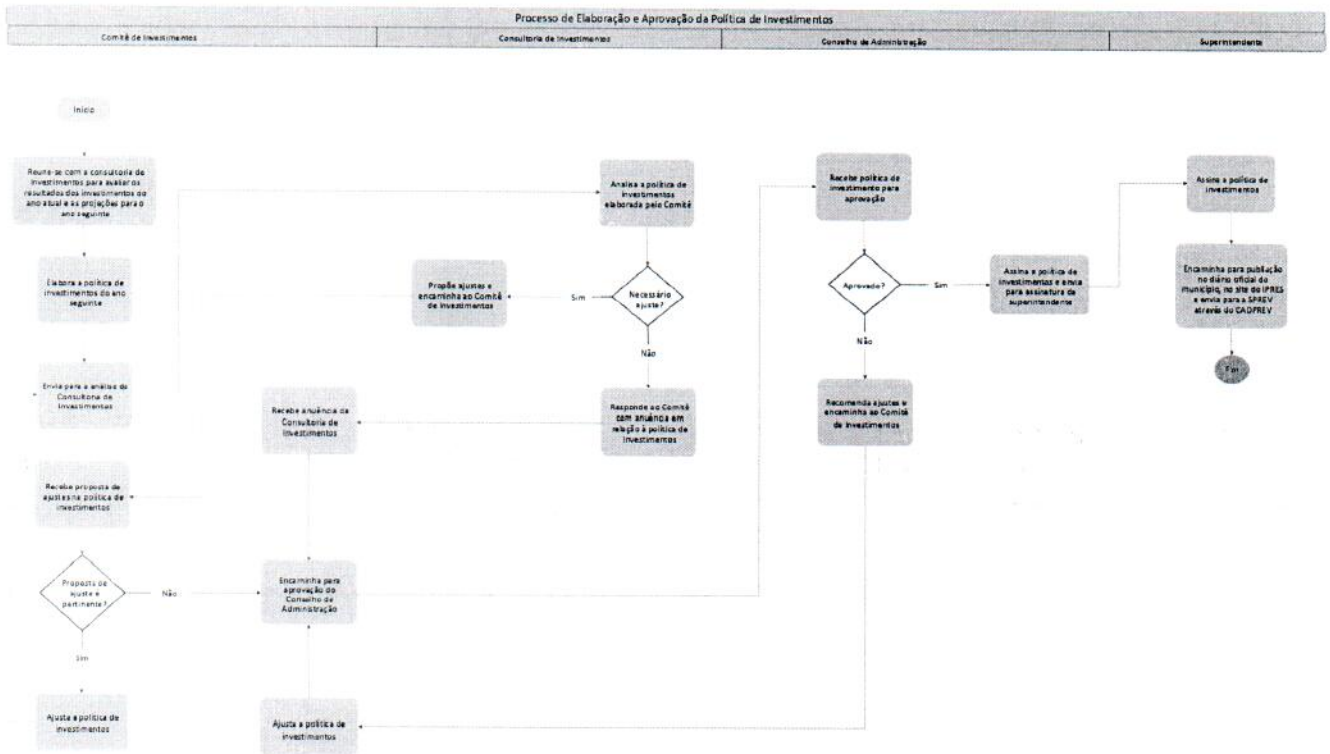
Processo de Elaboração e Aprovação da Política de Investimentos

| Comitê de Investimentos | Consultoria de Investimentos | Conselho de Administração | Superintendente |
|---|---|---|---|

Início

Reune-se com a consultoria de investimentos para avaliar os resultados dos investimentos do ano atual e as projeções para o ano seguinte

Elabora a política de investimentos do ano seguinte

Envia para a análise da Consultoria de Investimentos

Recebe proposta de ajustes na política de investimentos

Proposta de ajuste é pertinente?

Não

Sim

Ajusta a política de investimentos

Analisa a política de investimentos elaborada pelo Comitê

Propõe ajustes e encaminha ao Comitê de Investimentos

Sim

Necessário ajuste?

Não

Responde ao Comitê com anuência em relação à política de investimentos

Recebe anuência da Consultoria de Investimentos

Encaminha para aprovação do Conselho de Administração

Ajusta a política de investimentos

Recebe política de investimento para aprovação

Aprovado?

Sim

Não

Recomenda ajustes e encaminha ao Comitê de Investimentos

Assina a política de investimentos e envia para assinatura do superintendente

Assina a política de investimentos

Encaminha para publicação no diário oficial do Município, no site do IPRES e envia para a SPREV através do CADPREV

Fim